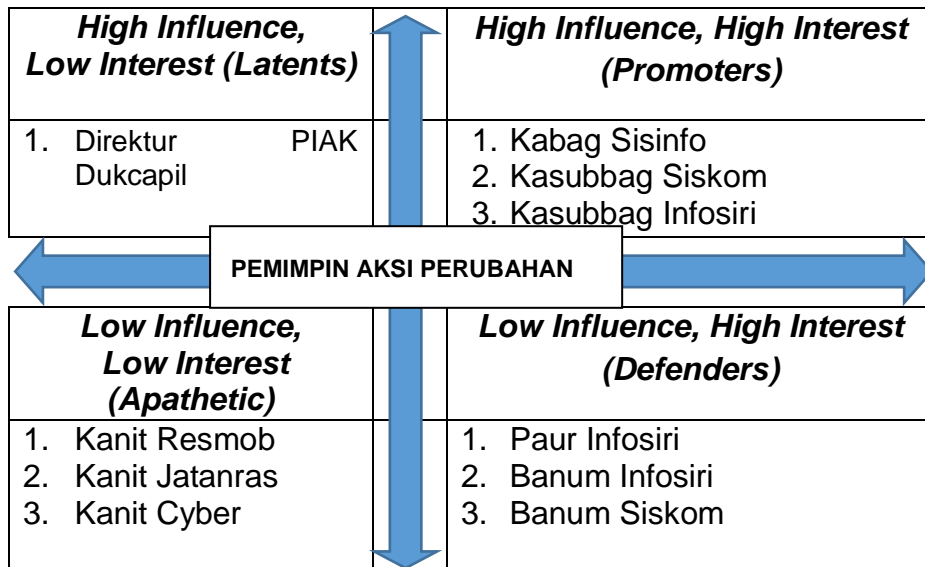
High Influence, Low Interest (Latents)

1. Direktur PIAK Dukcapil

High Influence, High Interest (Promoters)

1. Kabag Sisinfo
2. Kasubbag Siskom
3. Kasubbag Infosiri

PEMIMPIN AKSI PERUBAHAN

Low Influence, Low Interest (Apathetic)

1. Kanit Resmob
2. Kanit Jatanras
3. Kanit Cyber

Low Influence, High Interest (Defenders)

1. Paur Infosiri
2. Banum Infosiri
3. Banum Siskom